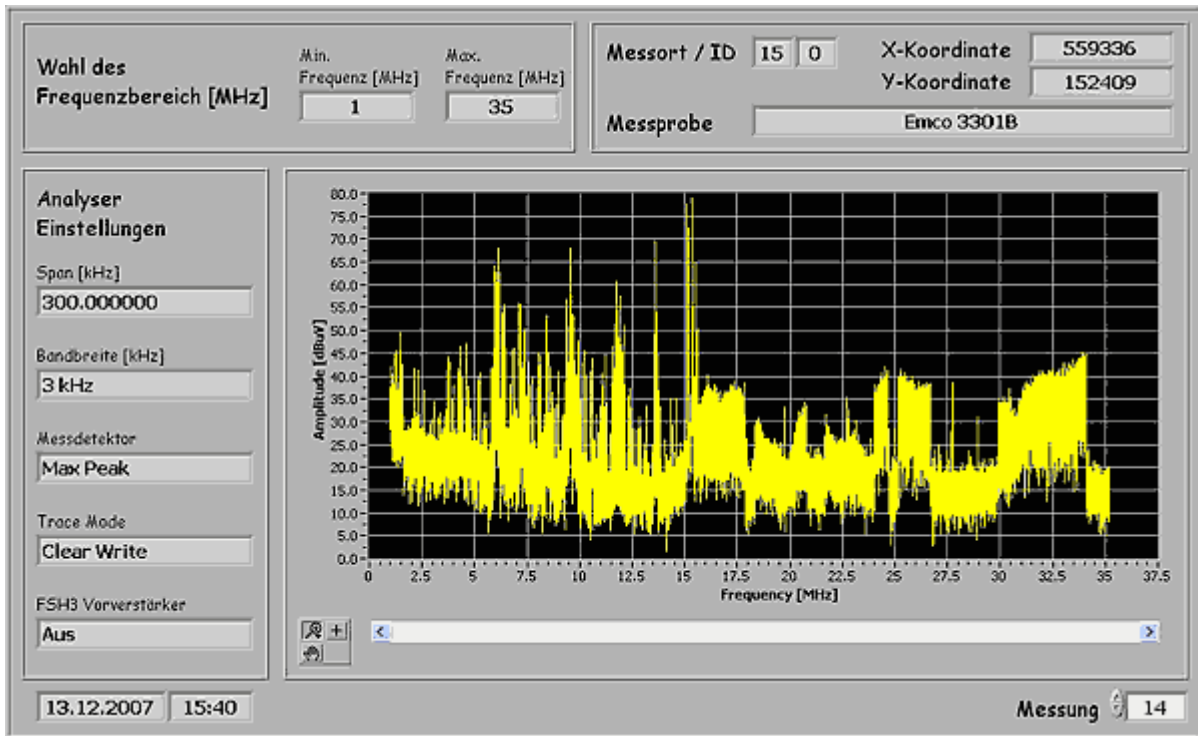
Wahl des Frequenzbereich [MHz]

Min. Frequenz [MHz]
1

Max. Frequenz [MHz]
35

Messort / ID 15 0

X-Koordinate 559336

Y-Koordinate 152409

Messprobe Emco 3301B

Analyser Einstellungen

Span [kHz]
300.000000

Bandbreite [kHz]
3 kHz

Messdetektor
Max Peak

Trace Mode
Clear Write

FSH3 Vorverstärker
Aus

80.0
75.0
70.0
65.0
60.0
55.0
50.0
45.0
40.0
35.0
30.0
25.0
20.0
15.0
10.0
5.0
0.0

Amplitude [dBuV]

0 2.5 5 7.5 10 12.5 15 17.5 20 22.5 25 27.5 30 32.5 35 37.5

Frequency [MHz]

13.12.2007 15:40

Messung 14